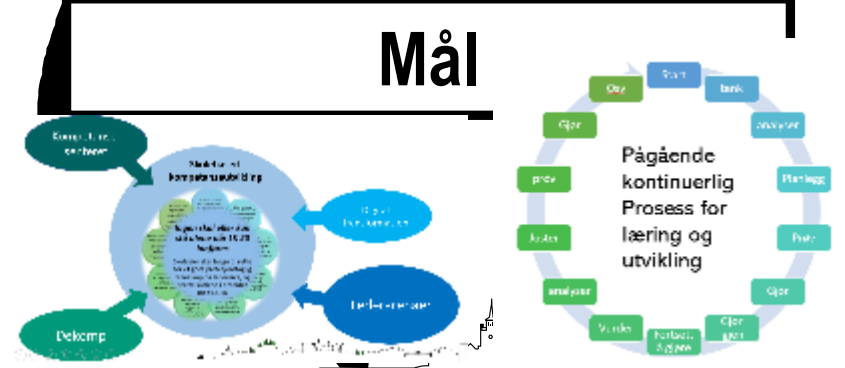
Mål

Kompetanse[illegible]

Strategi for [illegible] kompetanseutvikling

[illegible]

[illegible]

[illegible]

Dekomp

Start
tenk
analyser
Planlegg
Prøv
Gjør
Gjør igjen
Fortsett, Bygg videre
Vurder
analyser
Juster
prøv
Gjør
Gjør

Pågående kontinuerlig Prosess for læring og utvikling